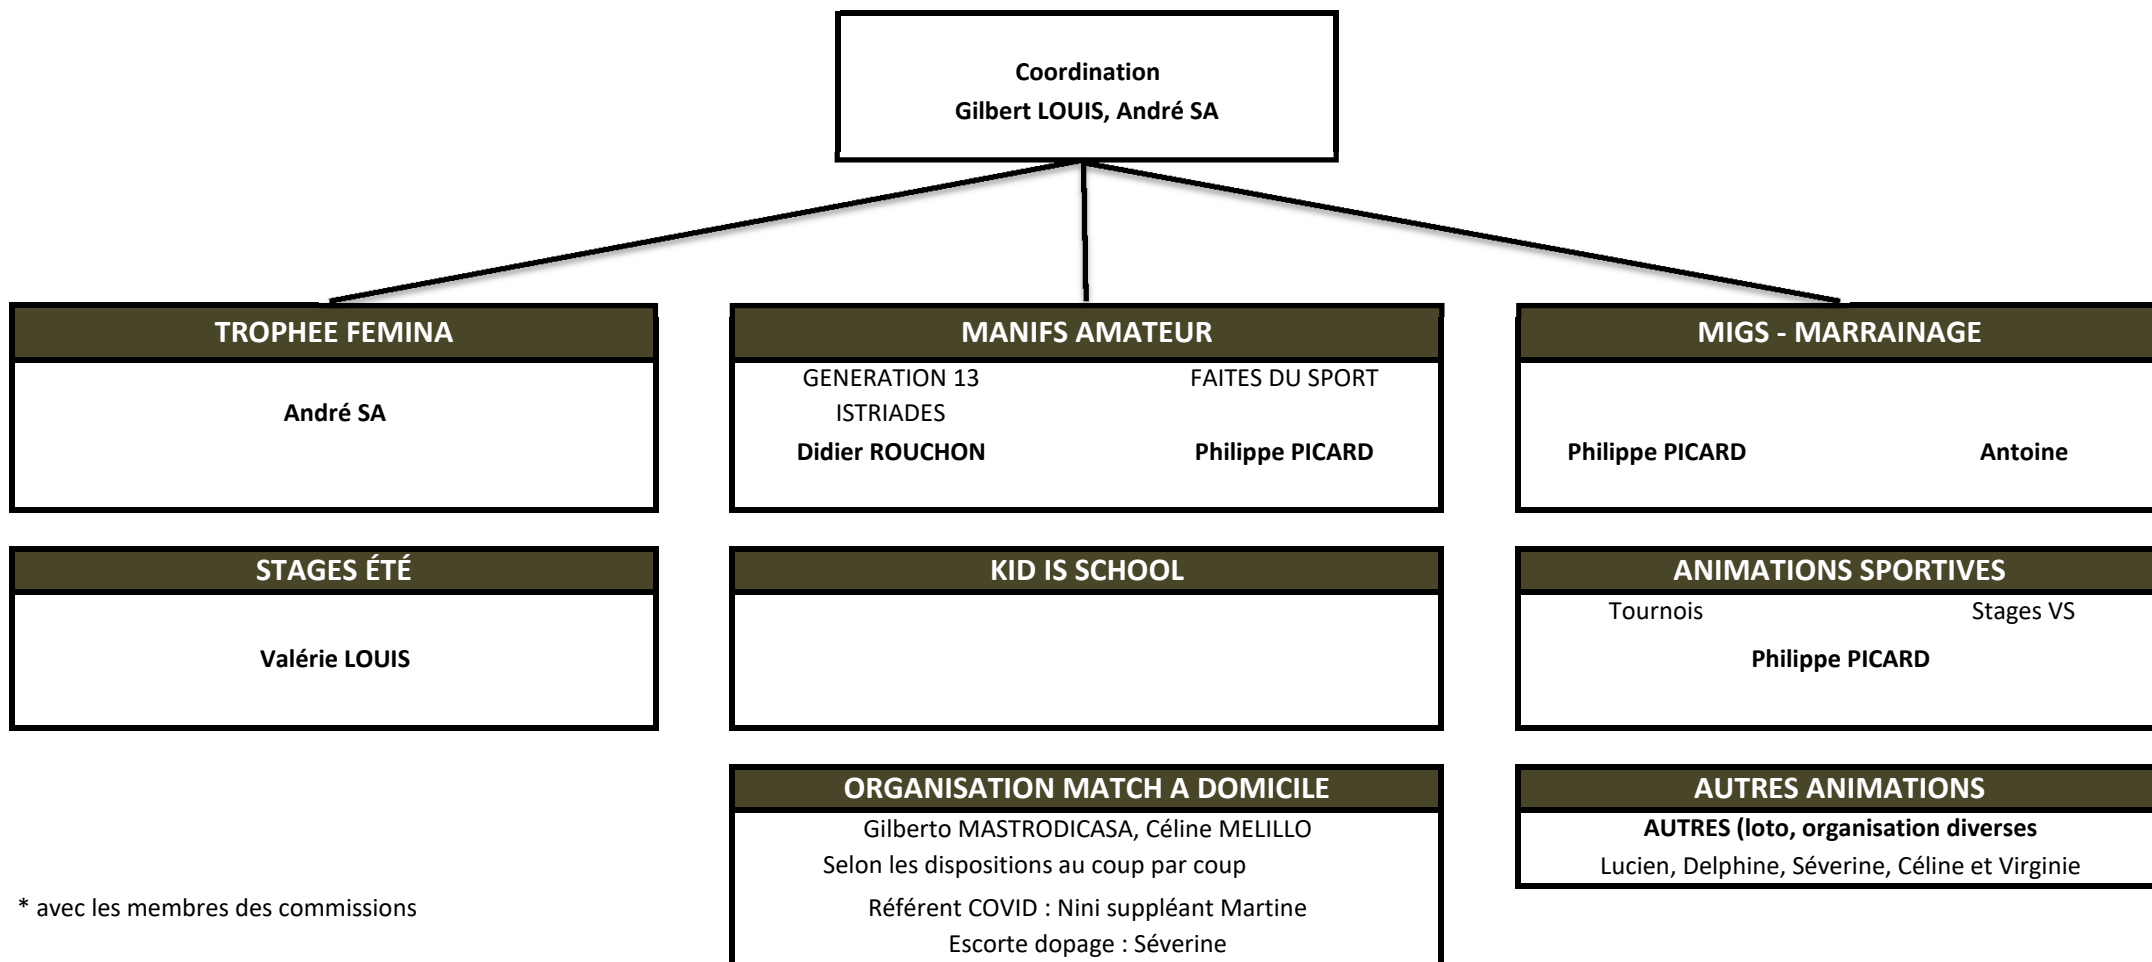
Coordination
Gilbert LOUIS, André SA

TROPHEE FEMINA

André SA

MANIFS AMATEUR

GENERATION 13
ISTRIADES
Didier ROUCHON

FAITES DU SPORT
Philippe PICARD

MIGS - MARRAINAGE

Philippe PICARD

Antoine

STAGES ÉTÉ

Valérie LOUIS

KID IS SCHOOL

ANIMATIONS SPORTIVES

Tournois

Stages VS

Philippe PICARD

ORGANISATION MATCH A DOMICILE

Gilberto MASTRODICASA, Céline MELILLO
Selon les dispositions au coup par coup
Référent COVID : Nini suppléant Martine
Escorte dopage : Séverine

AUTRES ANIMATIONS

AUTRES (loto, organisation diverses
Lucien, Delphine, Séverine, Céline et Virginie

* avec les membres des commissions